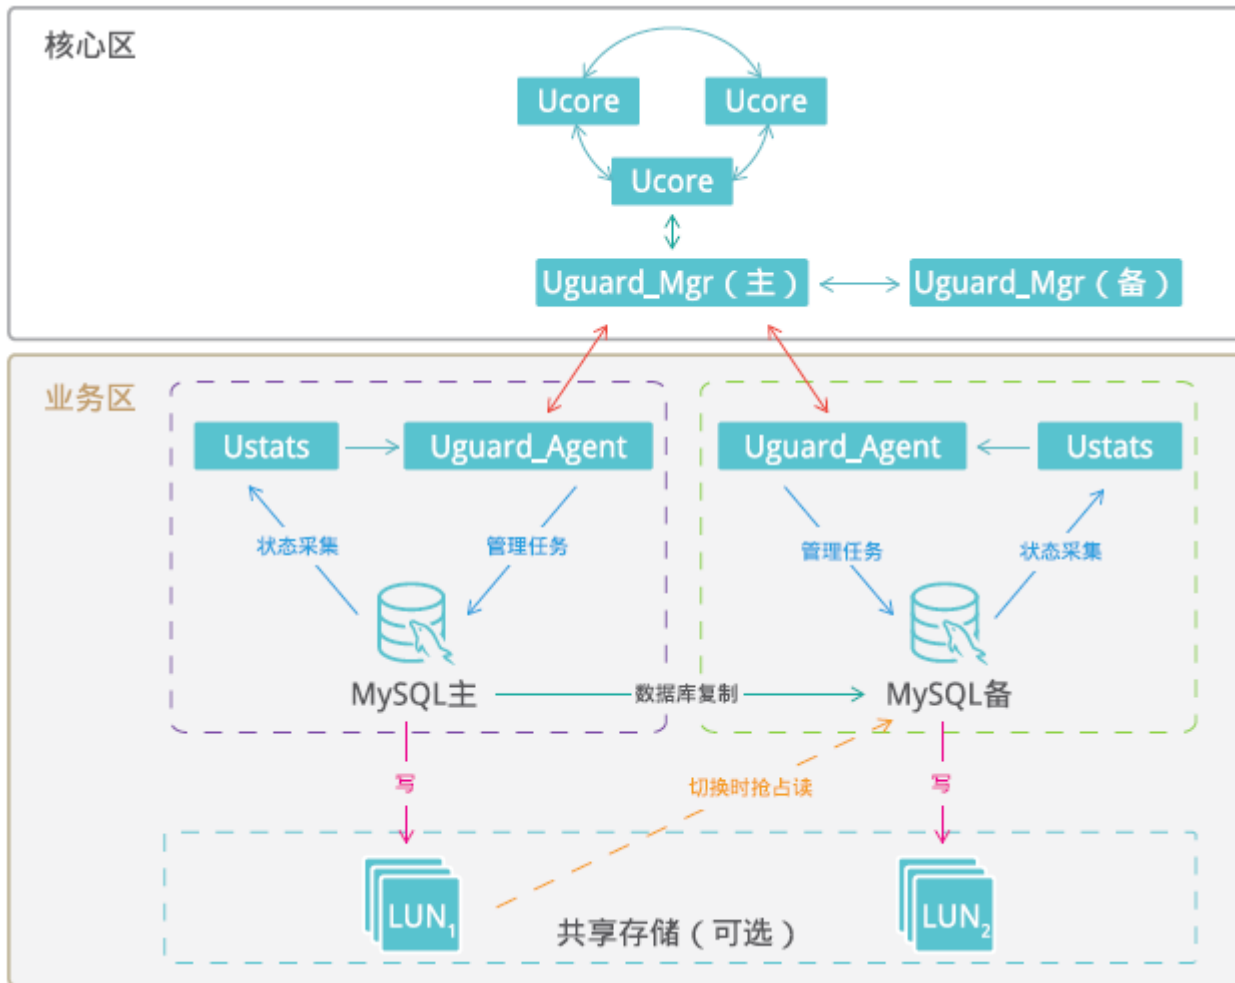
核心区

Ucore

Ucore

Ucore

Uguard_Mgr（主）

Uguard_Mgr（备）

业务区

Ustats

Uguard_Agent

状态采集

管理任务

MySQL主

Uguard_Agent

Ustats

管理任务

状态采集

MySQL备

数据库复制

写

切换时抢占读

写

$LUN_1$

共享存储（可选）

$LUN_2$